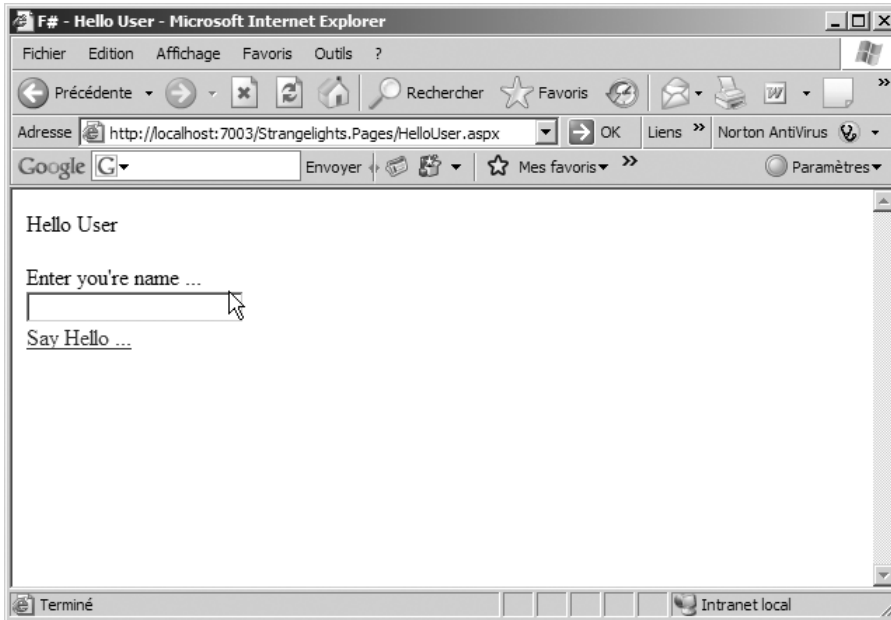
F# - Hello User - Microsoft Internet Explorer

Fichier Edition Affichage Favoris Outils ?

Précédente Rechercher Favoris

Adresse http://localhost:7003/Strangelights.Pages/HelloUser.aspx OK Liens » Norton AntiVirus

Google G Envoyer Mes favoris » Paramètres

Hello User

Enter you're name ...

Say Hello ...

Terminé Intranet local